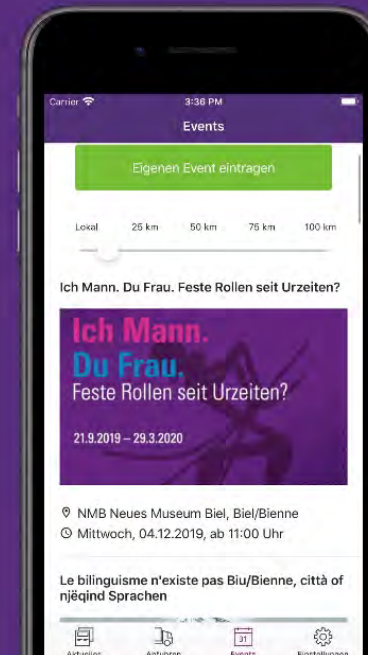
Carrier 3:36 PM

Events

Eigenen Event eintragen

Lokal 25 km 50 km 75 km 100 km

Ich Mann. Du Frau. Feste Rollen seit Urzeiten?

Ich Mann.
Du Frau.
Feste Rollen seit Urzeiten?

21.9.2019 – 29.3.2020

NMB Neues Museum Biel, Biel/Bienne
Mittwoch, 04.12.2019, ab 11:00 Uhr

Le bilinguisme n'existe pas Biu/Bienne, città of njëqind Sprachen

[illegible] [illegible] Events Einstellungen